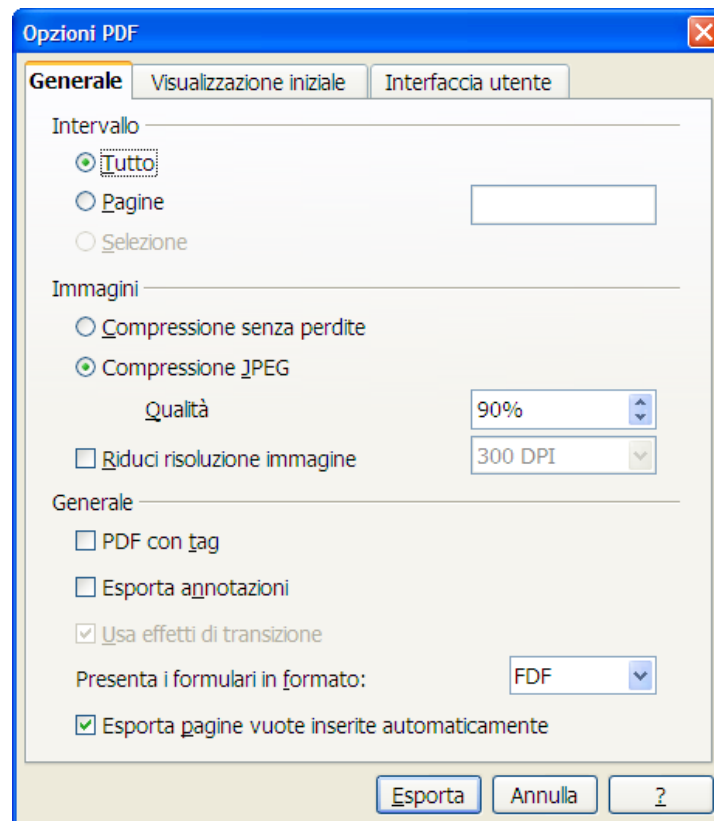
Opzioni PDF

Generale | Visualizzazione iniziale | Interfaccia utente

Intervallo
Tutto
Pagine
Selezione

Immagini
Compressione senza perdite
Compressione JPEG
Qualità 90%
Riduci risoluzione immagine 300 DPI

Generale
PDF con tag
Esporta annotazioni
Usa effetti di transizione
Presenta i formulari in formato: FDF
Esporta pagine vuote inserite automaticamente

Esporta | Annulla | ?